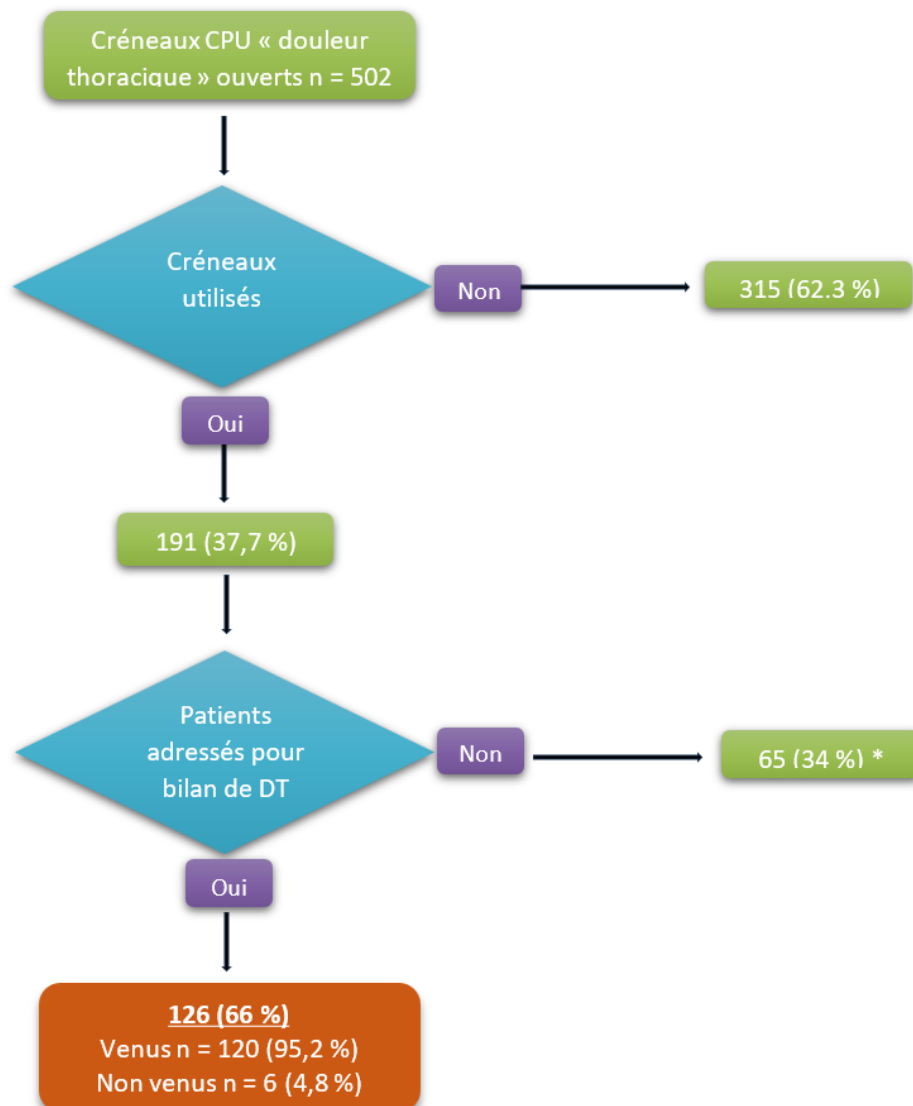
Créneaux CPU « douleur thoracique » ouverts n = 502

Créneaux utilisés

Non

315 (62.3 %)

Oui

191 (37,7 %)

Patients adressés pour bilan de DT

Non

65 (34 %) *

Oui

126 (66 %)
Venus n = 120 (95,2 %)
Non venus n = 6 (4,8 %)